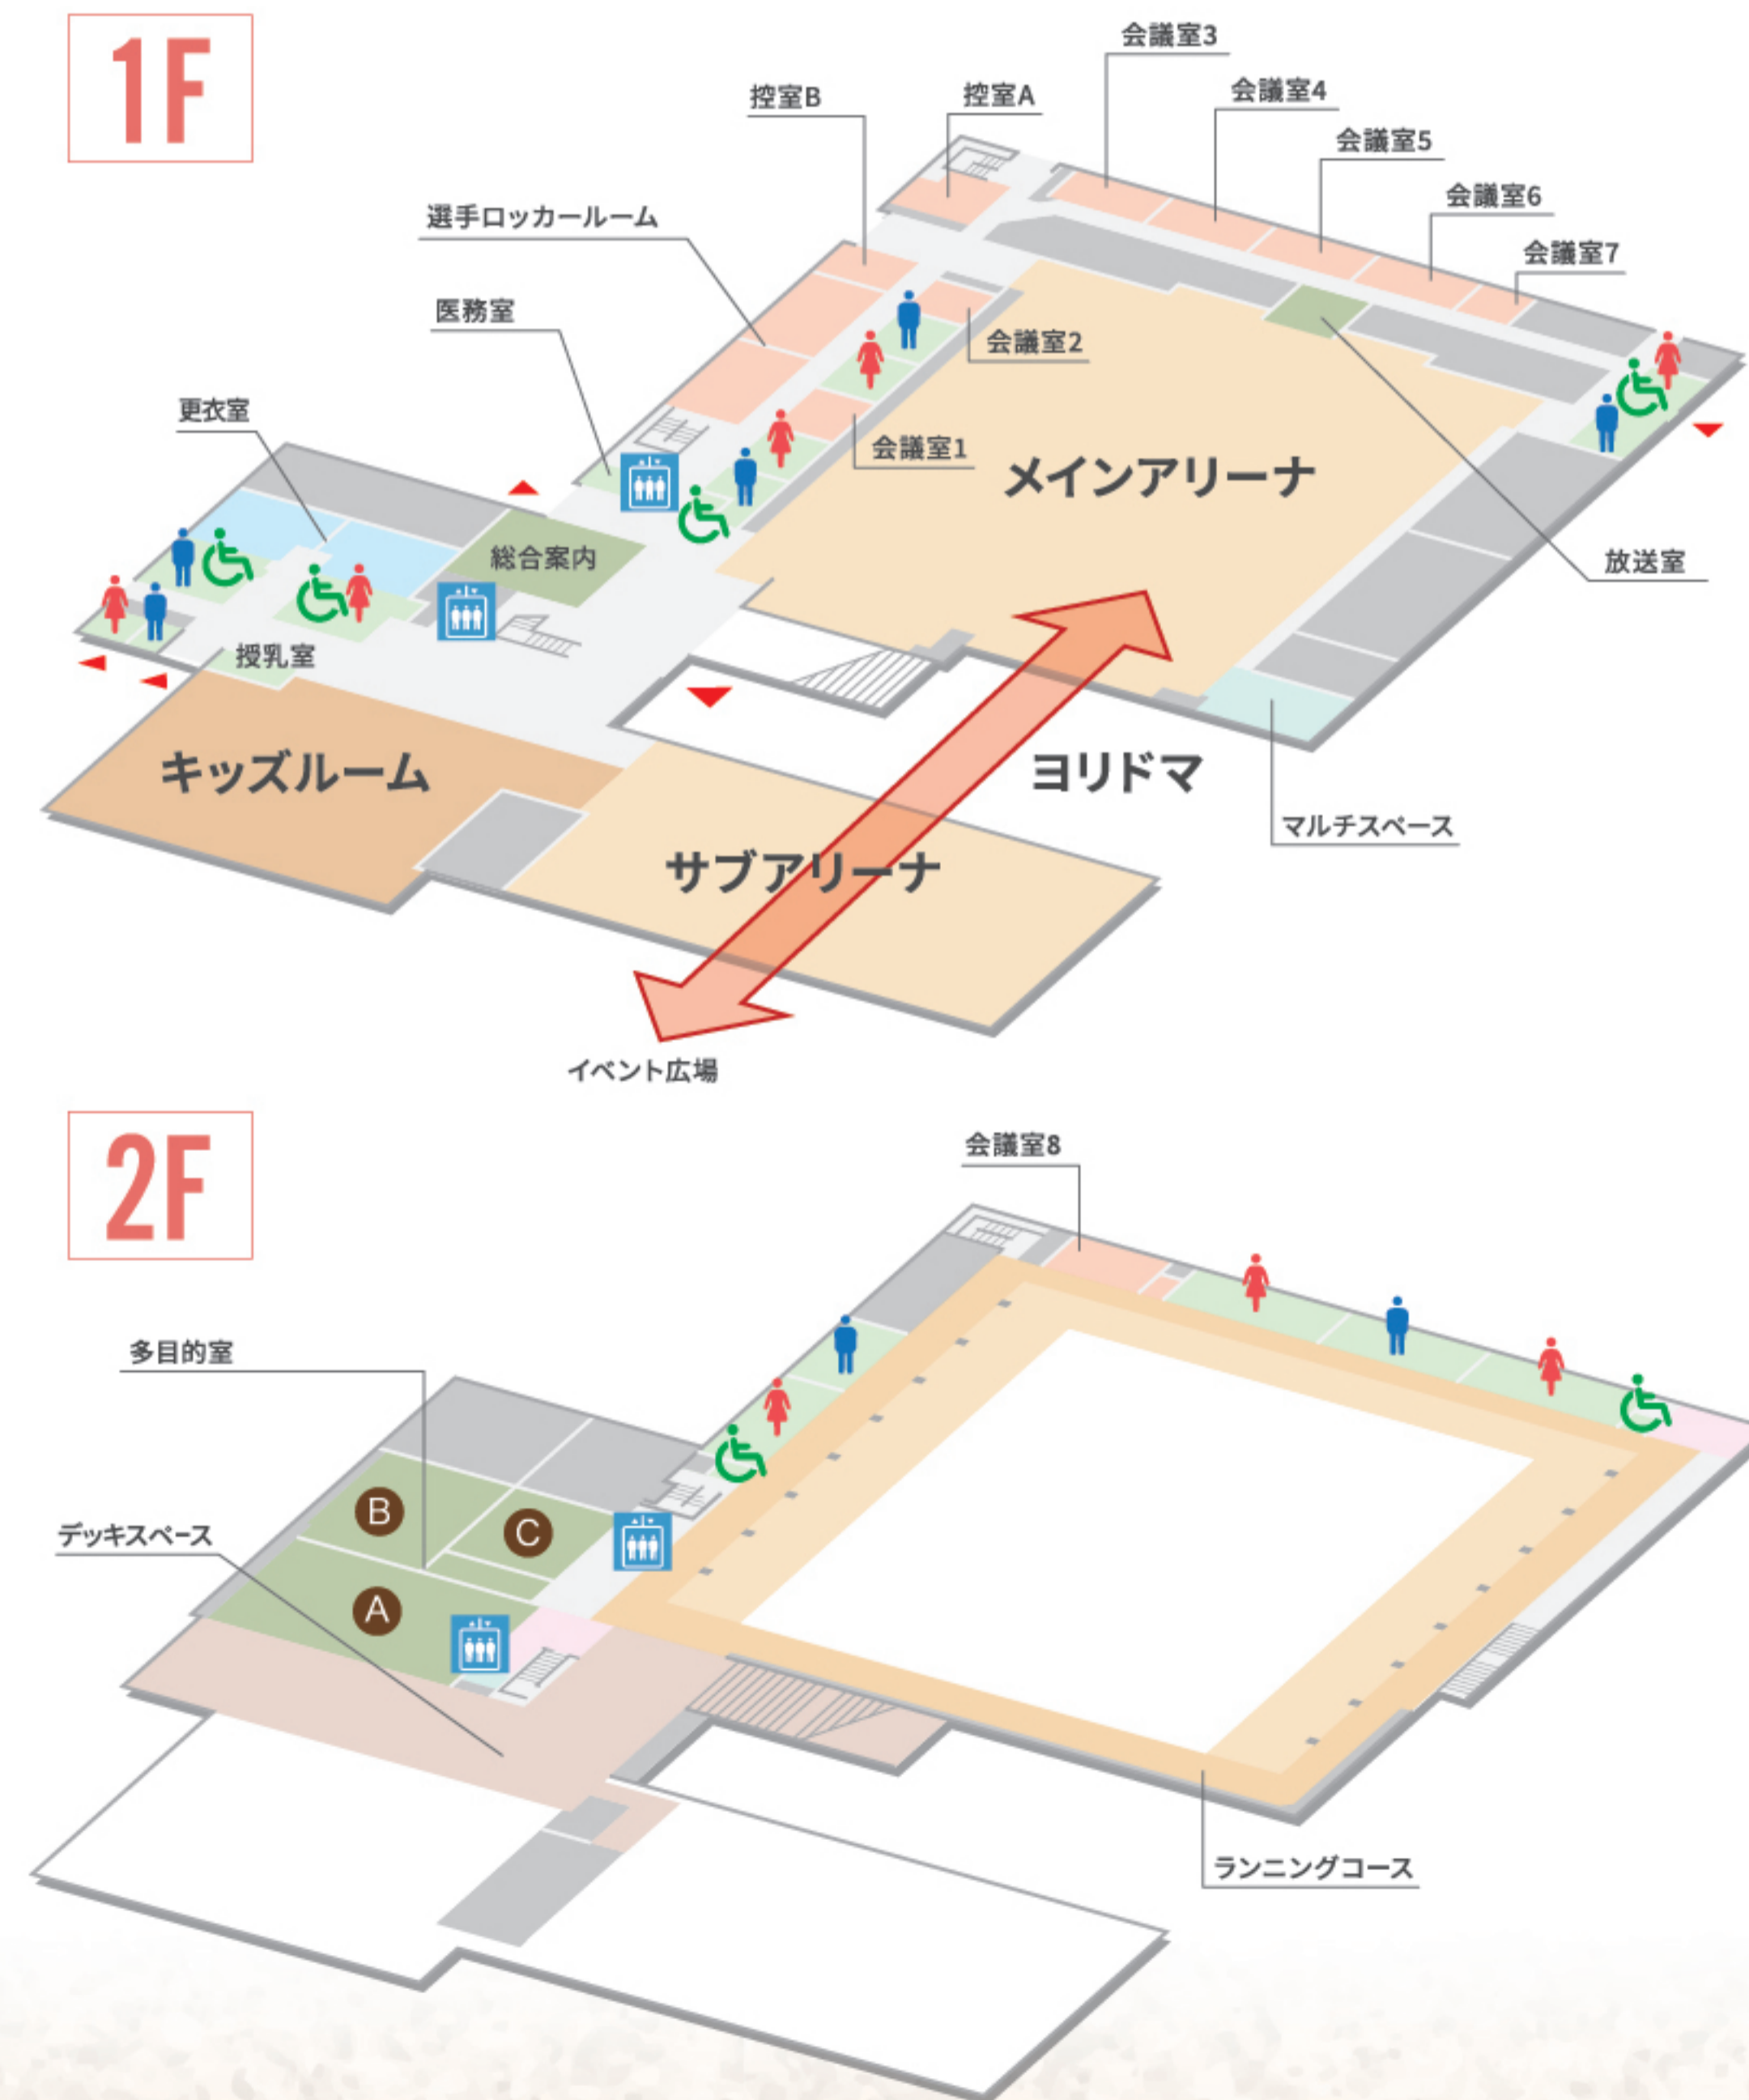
1F

会議室3
控室B
控室A
会議室4
会議室5
会議室6
選手ロッカールーム
会議室7
医務室
会議室2
更衣室
会議室1
メインアリーナ
総合案内
放送室
授乳室
キッズルーム
ヨリドマ
マルチスペース
サブアリーナ
イベント広場

2F

会議室8
多目的室
B
C
デッキスペース
A
ランニングコース